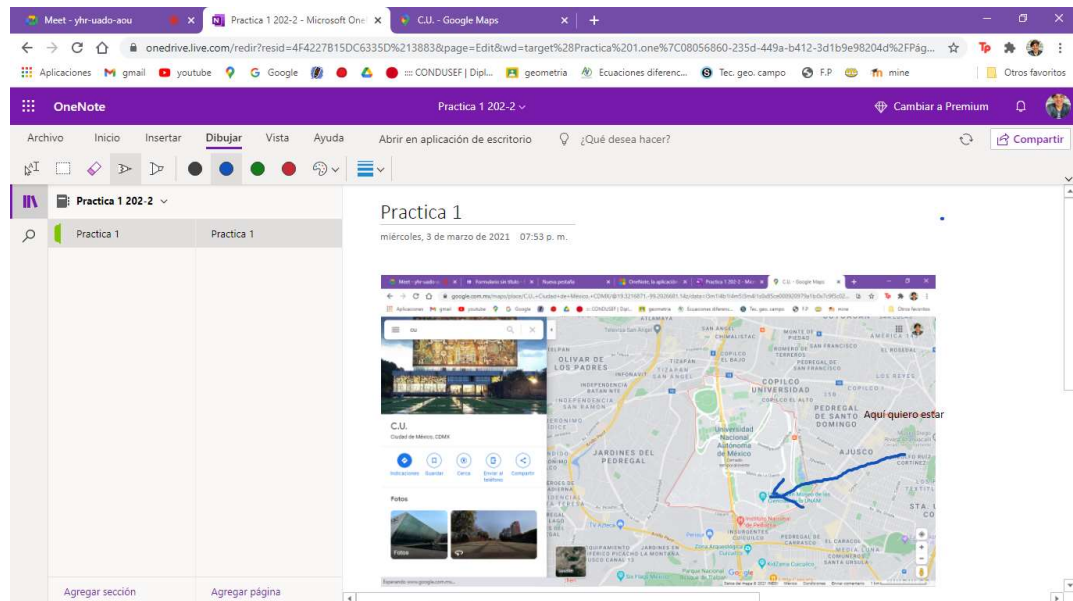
Meet - yhr-uado-aou
Practica 1 202-2 - Microsoft One
C.U. - Google Maps
onedrive.live.com/redir?resid=4F4227B15DC6335D%213883&page=Edit&wd=target%28Practica%201.one%7C08056860-235d-449a-b412-3d1b9e98204d%2FPág...
Aplicaciones gmail youtube Google ::: CONDUSEF | Dipl... geometria Ecuaciones diferenc... Tec. geo. campo F.P mine Otros favoritos
OneNote
Practica 1 202-2
Cambiar a Premium
Archivo Inicio Insertar Dibujar Vista Ayuda Abrir en aplicación de escritorio ¿Qué desea hacer?
Compartir
Practica 1 202-2
Practica 1
Practica 1
Practica 1
miércoles, 3 de marzo de 2021 07:53 p. m.
C.U.
Ciudad de México, CDMX
Indicaciones Guardar Cerca Enviar al teléfono Compartir
Fotos
OLIVAR DE LOS PADRES
JARDINES DEL PEDREGAL
Universidad Nacional Autónoma de México
COPILCO UNIVERSIDAD
PEDREGAL DE SANTO DOMINGO
AJUSCO
Aquí quiero estar
Agregar sección
Agregar página